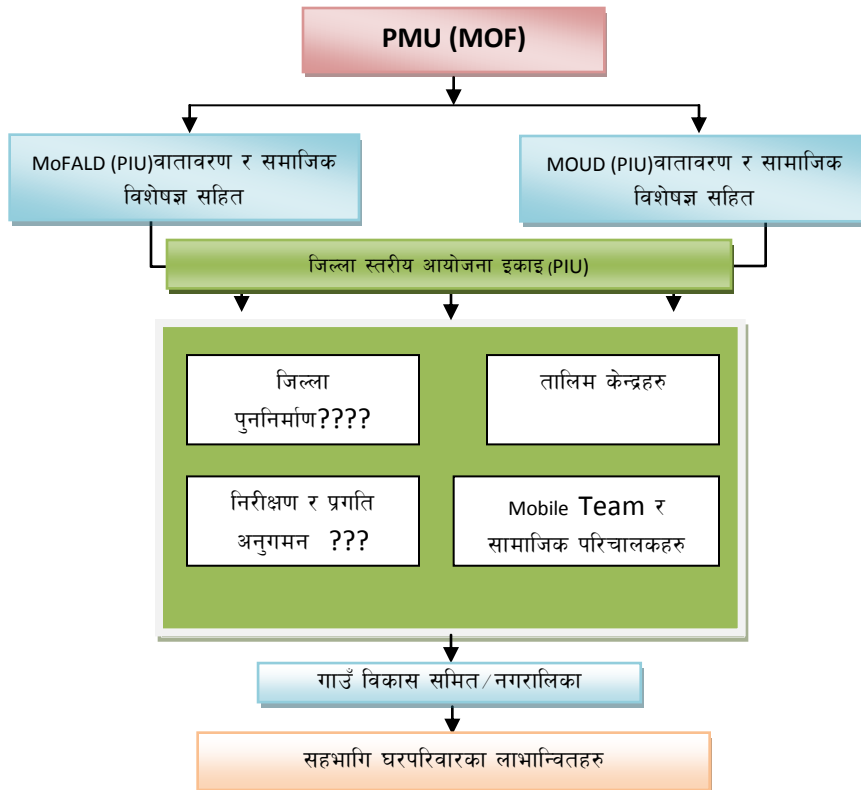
PMU (MOF)

MoFALD (PIU)वातावरण र समाजिक विशेषज्ञ सहित

MOUD (PIU)वातावरण र सामाजिक विशेषज्ञ सहित

जिल्ला स्तरीय आयोजना इकाइ (PIU)

जिल्ला पुननिर्माण????

तालिम केन्द्रहरु

निरीक्षण र प्रगति अनुगमन ???

Mobile Team र सामाजिक परिचालकहरु

गाउँ विकास समित/नगरालिका

सहभागि घरपरिवारका लाभान्वितहरु